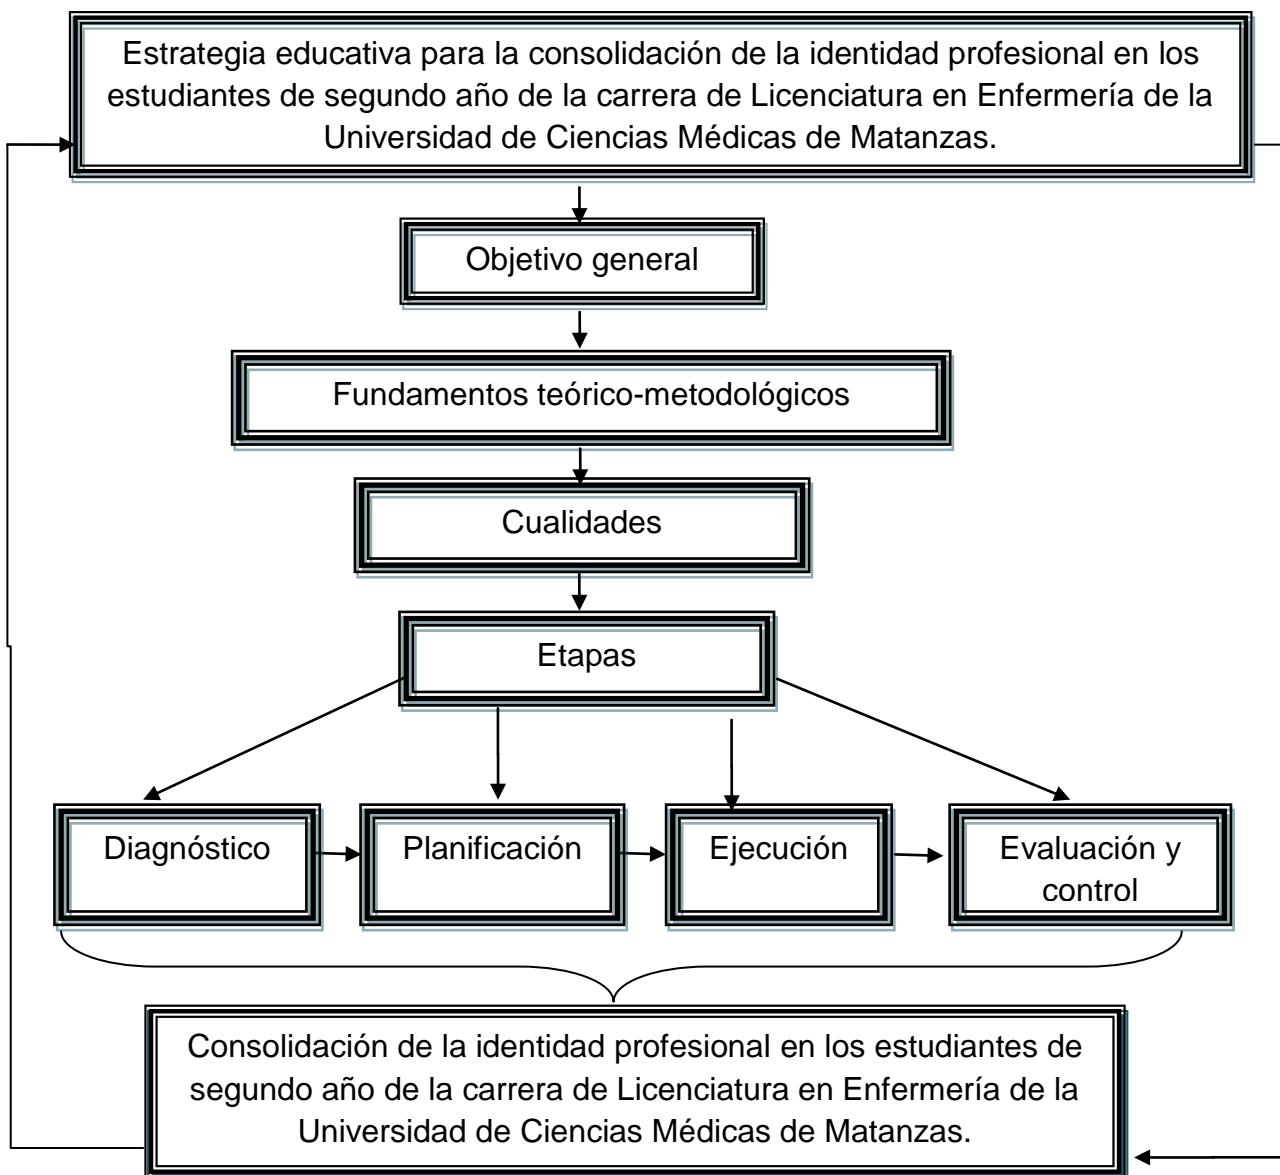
Estrategia educativa para la consolidación de la identidad profesional en los estudiantes de segundo año de la carrera de Licenciatura en Enfermería de la Universidad de Ciencias Médicas de Matanzas.

Objetivo general

Fundamentos teórico-metodológicos

Cualidades

Etapas

Diagnóstico

Planificación

Ejecución

Evaluación y control

Consolidación de la identidad profesional en los estudiantes de segundo año de la carrera de Licenciatura en Enfermería de la Universidad de Ciencias Médicas de Matanzas.